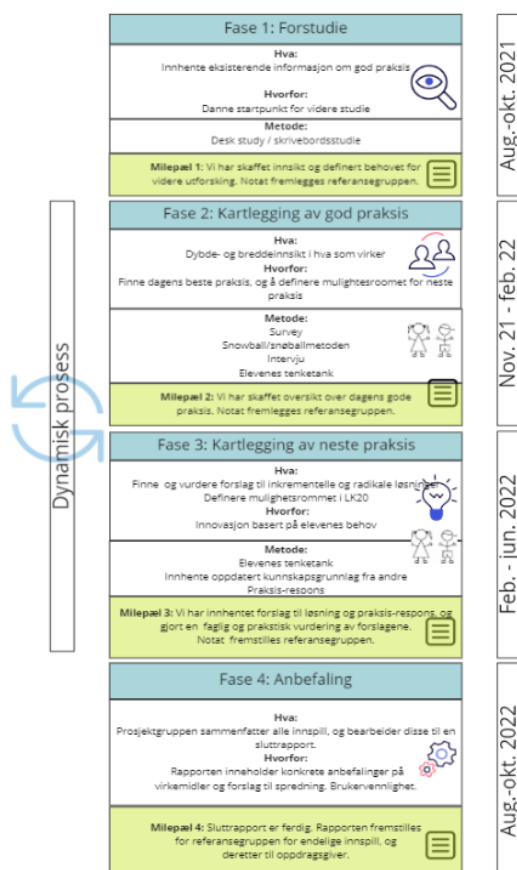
Fase 1: Forstudie

Hva:
Innhente eksisterende informasjon om god praksis

Hvorfor:
Danne startpunkt for videre studie

Metode:
Desk study / skrivebordsstudie

Milepæl 1: Vi har skaffet innsikt og definert behovet for videre utforsking. Notat fremlegges referansegruppen.

Aug.-okt. 2021

Fase 2: Kartlegging av god praksis

Hva:
Dybde- og breddeinnsikt i hva som virker

Hvorfor:
Finne dagens beste praksis, og å definere mulighetsroomet for neste praksis

Metode:
Survey
Snowball/snøballmetoden
Intervju
Elevenes tenketank

Milepæl 2: Vi har skaffet oversikt over dagens gode praksis. Notat fremlegges referansegruppen.

Nov. 21 - feb. 22

Dynamisk prosess

Fase 3: Kartlegging av neste praksis

Hva:
Finne og vurdere forslag til inkrementelle og radikale løsninger
Definere mulighetsrommet i LK20

Hvorfor:
Innovasjon basert på elevenes behov

Metode:
Elevenes tenketank
Innhente oppdatert kunnskapsgrunnlag fra andre Praksis-respons

Milepæl 3: Vi har innhentet forslag til løsning og praksis-respons, og gjort en faglig og prakstisk vurdering av forslagene. Notat fremstilles referansegruppen.

Feb. - jun. 2022

Fase 4: Anbefaling

Hva:
Prosjektgruppen sammenfatter alle innspill, og bearbeider disse til en sluttrapport.

Hvorfor:
Rapporten inneholder konkrete anbefalinger på virkemidler og forslag til spredning. Brukervennlighet.

Milepæl 4: Sluttrapport er ferdig. Rapporten fremstilles for referansegruppen for endelige innspill, og deretter til oppdragsgiver.

Aug.-okt. 2022